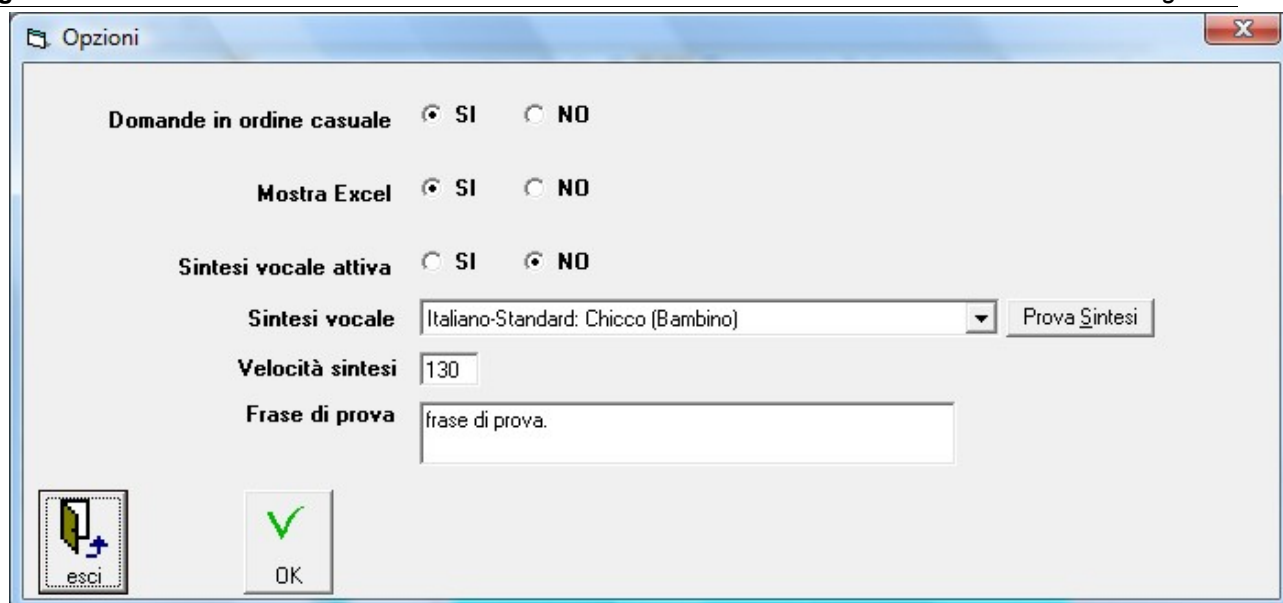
Opzioni

Domande in ordine casuale SI NO

Mostra Excel SI NO

Sintesi vocale attiva SI NO

Sintesi vocale Italiano-Standard: Chicco (Bambino) Prova Sintesi

Velocità sintesi 130

Frase di prova frase di prova.

esci

OK